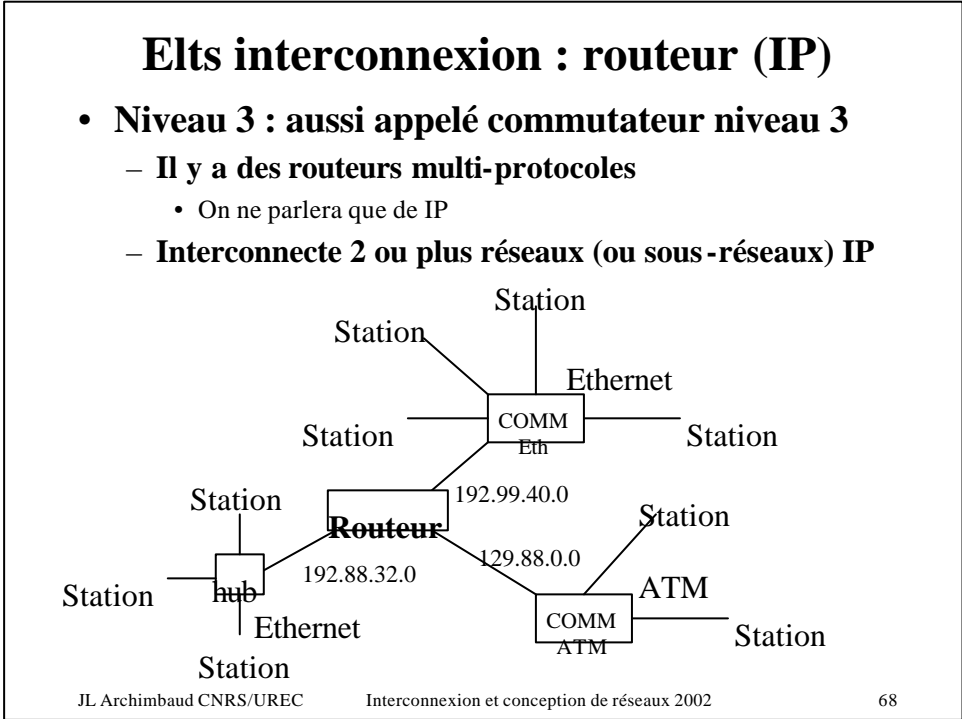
Elts interconnexion : routeur (IP)

• Niveau 3 : aussi appelé commutateur niveau 3
– Il y a des routeurs multi-protocoles
• On ne parlera que de IP
– Interconnecte 2 ou plus réseaux (ou sous-réseaux) IP

Station
Station
Ethernet
Station
COMM Eth
Station
Station
192.99.40.0
Routeur
Station
129.88.0.0
192.88.32.0
Station
hub
ATM
Ethernet
COMM ATM
Station
Station

JL Archimbaud CNRS/UREC Interconnexion et conception de réseaux 2002 68